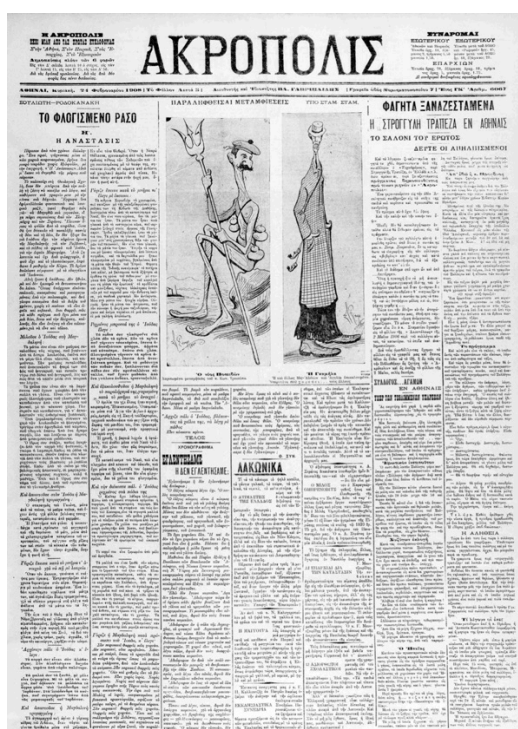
ΑΚΡΟΠΟΛΙΣ

ΤΟ ΦΛΟΓΙΣΜΕΝΟ ΡΑΣΟ

Η ΑΝΑΣΤΑΣΙΣ

ΠΑΡΑΔΟΞΟΤΕΡΑΙ ΜΕΤΑΜΟΡΦΩΣΕΙΣ

ΦΑΓΗΤΑ ΞΑΝΑΖΕΣΤΑΜΕΝΑ

Η ΣΤΡΟΓΓΥΛΗ ΤΡΑΠΕΖΑ ΕΝ ΑΘΗΝΑΙΣ

ΤΟ ΣΑΛΟΝΙ ΤΟΥ ΕΡΩΤΟΣ

ΔΕΥΤΕ ΟΙ ΑΠΗΛΠΙΣΜΕΝΟΙ

ΛΑΚΩΝΙΚΑ

ΣΠΑΡΤΙΑΤΑΙ

Η ΑΘΗΝΑ

Ο Θεός

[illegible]